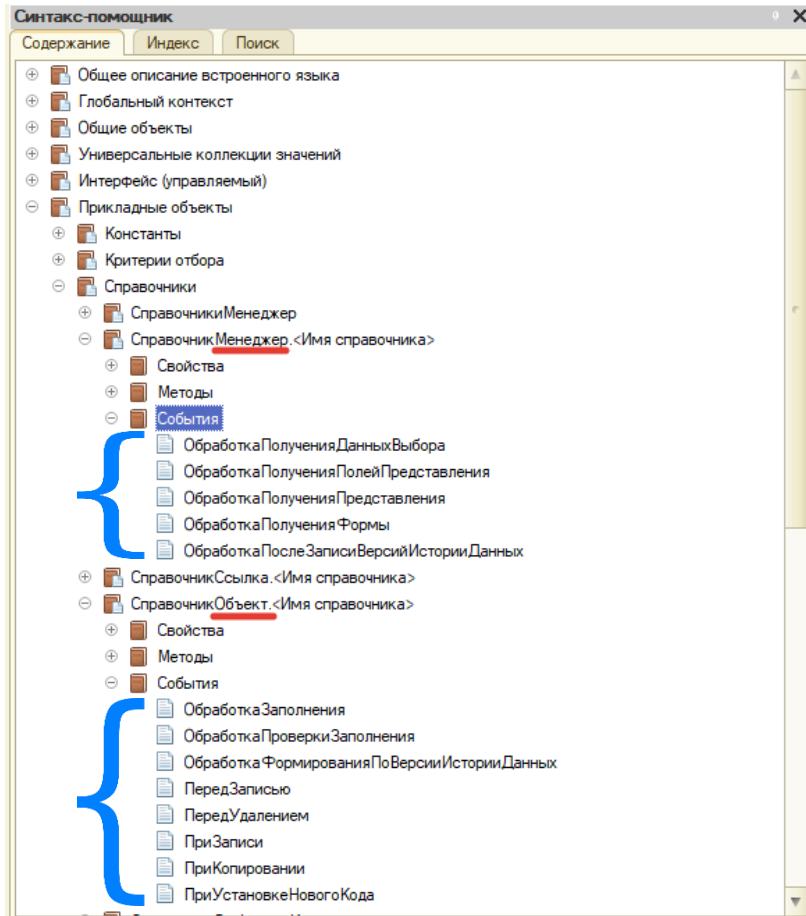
Синтакс-помощник

Содержание | Индекс | Поиск

Общее описание встроенного языка
Глобальный контекст
Общие объекты
Универсальные коллекции значений
Интерфейс (управляемый)
Прикладные объекты
Константы
Критерии отбора
Справочники
СправочникиМенеджер
СправочникМенеджер.<Имя справочника>
Свойства
Методы
События
ОбработкаПолученияДанныхВыбора
ОбработкаПолученияПолейПредставления
ОбработкаПолученияПредставления
ОбработкаПолученияФормы
ОбработкаПослеЗаписиВерсийИсторииДанных
СправочникСсылка.<Имя справочника>
СправочникОбъект.<Имя справочника>
Свойства
Методы
События
ОбработкаЗаполнения
ОбработкаПроверкиЗаполнения
ОбработкаФормированияПоВерсииИсторииДанных
ПередЗаписью
ПередУдалением
ПриЗаписи
ПриКопировании
ПриУстановкеНовогоКода